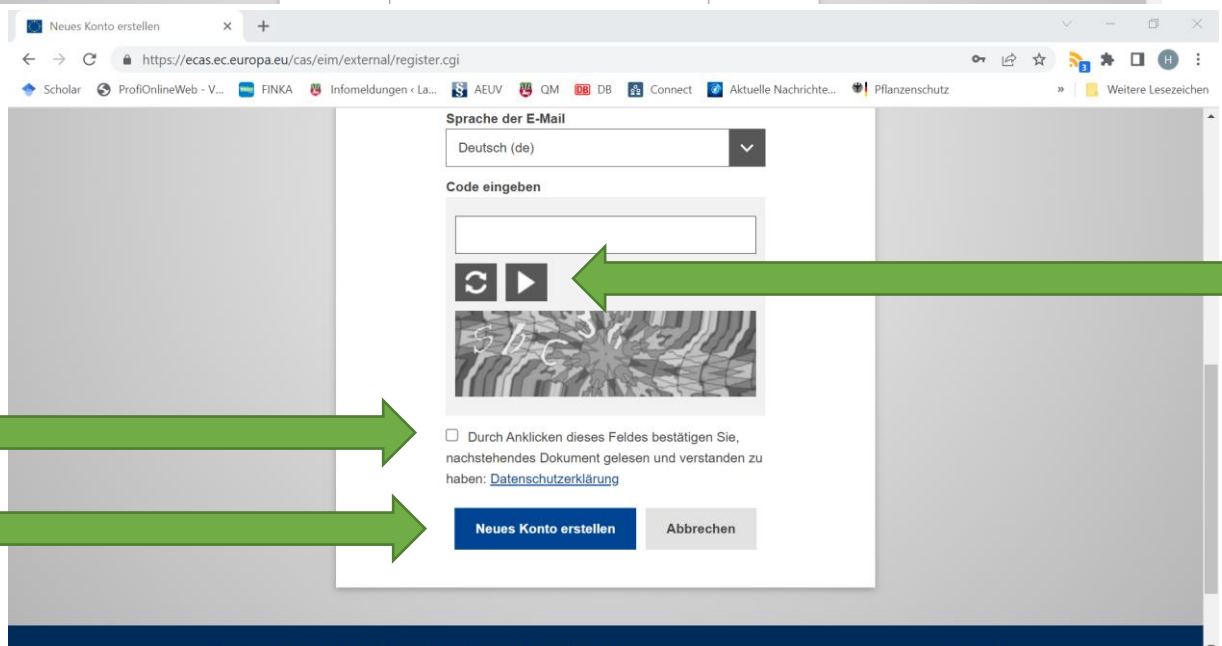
Neues Konto erstellen × +

https://ecas.ec.europa.eu/cas/eim/external/register.cgi

Scholar ProfiOnlineWeb - V... FINKA Infomeldungen ‹ La... AEUV QM DB DB Connect Aktuelle Nachrichte... Pflanzenschutz » Weitere Lesezeichen

Sprache der E-Mail

Deutsch (de)

Code eingeben

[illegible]

Durch Anklicken dieses Feldes bestätigen Sie, nachstehendes Dokument gelesen und verstanden zu haben: Datenschutzerklärung

Neues Konto erstellen Abbrechen